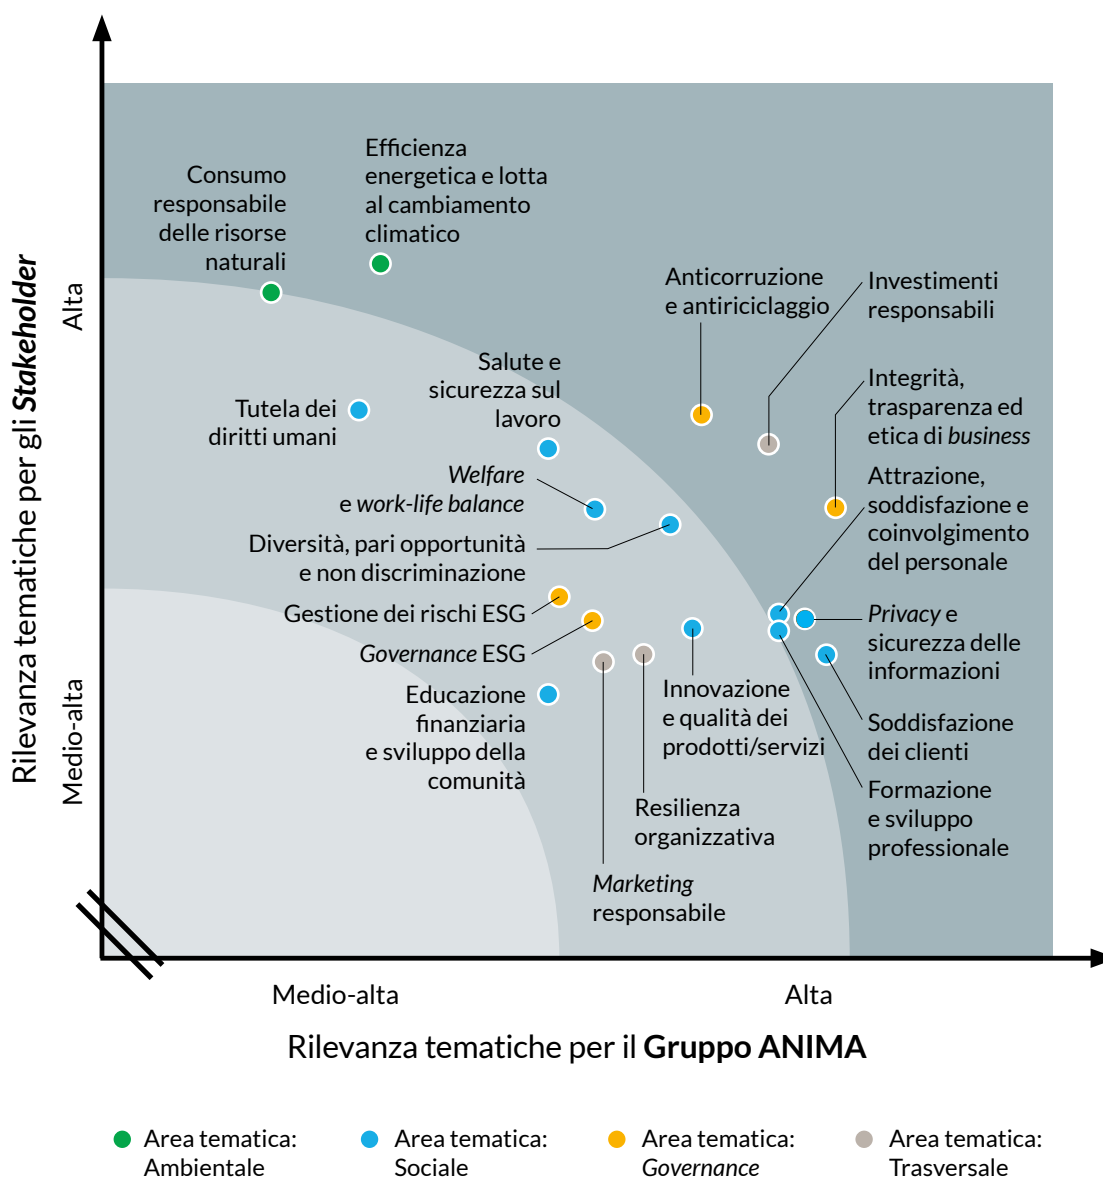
Rilevanza tematiche per gli *Stakeholder*

Alta

Medio-alta

Consumo responsabile delle risorse naturali

Efficienza energetica e lotta al cambiamento climatico

Anticorruzione e antiriciclaggio

Investimenti responsabili

Salute e sicurezza sul lavoro

Tutela dei diritti umani

Integrità, trasparenza ed etica di *business*

*Welfare* e *work-life balance*

Attrazione, soddisfazione e coinvolgimento del personale

Diversità, pari opportunità e non discriminazione

Gestione dei rischi ESG

*Privacy* e sicurezza delle informazioni

*Governance* ESG

Educazione finanziaria e sviluppo della comunità

Innovazione e qualità dei prodotti/servizi

Soddisfazione dei clienti

Formazione e sviluppo professionale

Resilienza organizzativa

*Marketing* responsabile

Medio-alta

Alta

Rilevanza tematiche per il **Gruppo ANIMA**

Area tematica: Ambientale

Area tematica: Sociale

Area tematica: *Governance*

Area tematica: Trasversale